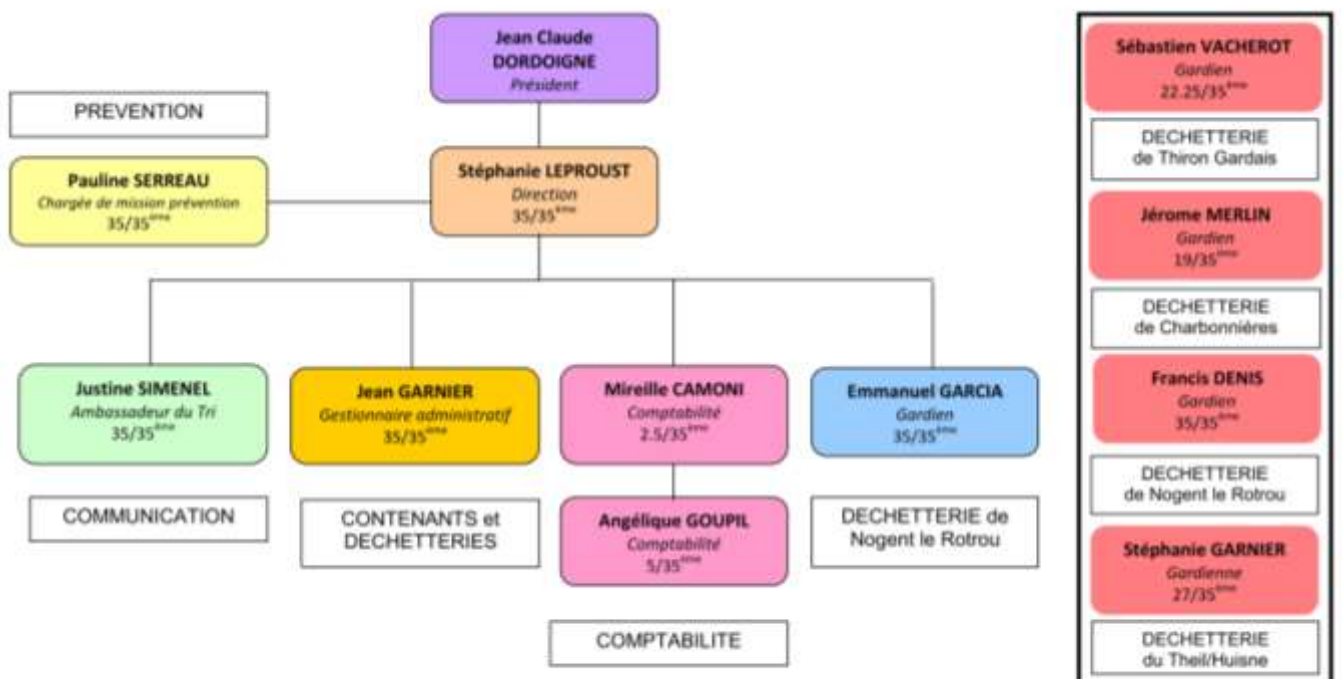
Jean Claude DORDOIGNE
Président

PREVENTION

Pauline SERREAU
Chargée de mission prévention
35/35$^{ème}$

Stéphanie LEPROUST
Direction
35/35$^{ème}$

Justine SIMENEL
Ambassadeur du Tri
35/35$^{ème}$

COMMUNICATION

Jean GARNIER
Gestionnaire administratif
35/35$^{ème}$

CONTENANTS et DECHETTERIES

Mireille CAMONI
Comptabilité
2.5/35$^{ème}$

Angélique GOUPIL
Comptabilité
5/35$^{ème}$

COMPTABILITE

Emmanuel GARCIA
Gardien
35/35$^{ème}$

DECHETTERIE de Nogent le Rotrou

Sébastien VACHEROT
Gardien
22.25/35$^{ème}$

DECHETTERIE de Thiron Gardais

Jérome MERLIN
Gardien
19/35$^{ème}$

DECHETTERIE de Charbonnières

Francis DENIS
Gardien
35/35$^{ème}$

DECHETTERIE de Nogent le Rotrou

Stéphanie GARNIER
Gardienne
27/35$^{ème}$

DECHETTERIE du Theil/Huisne